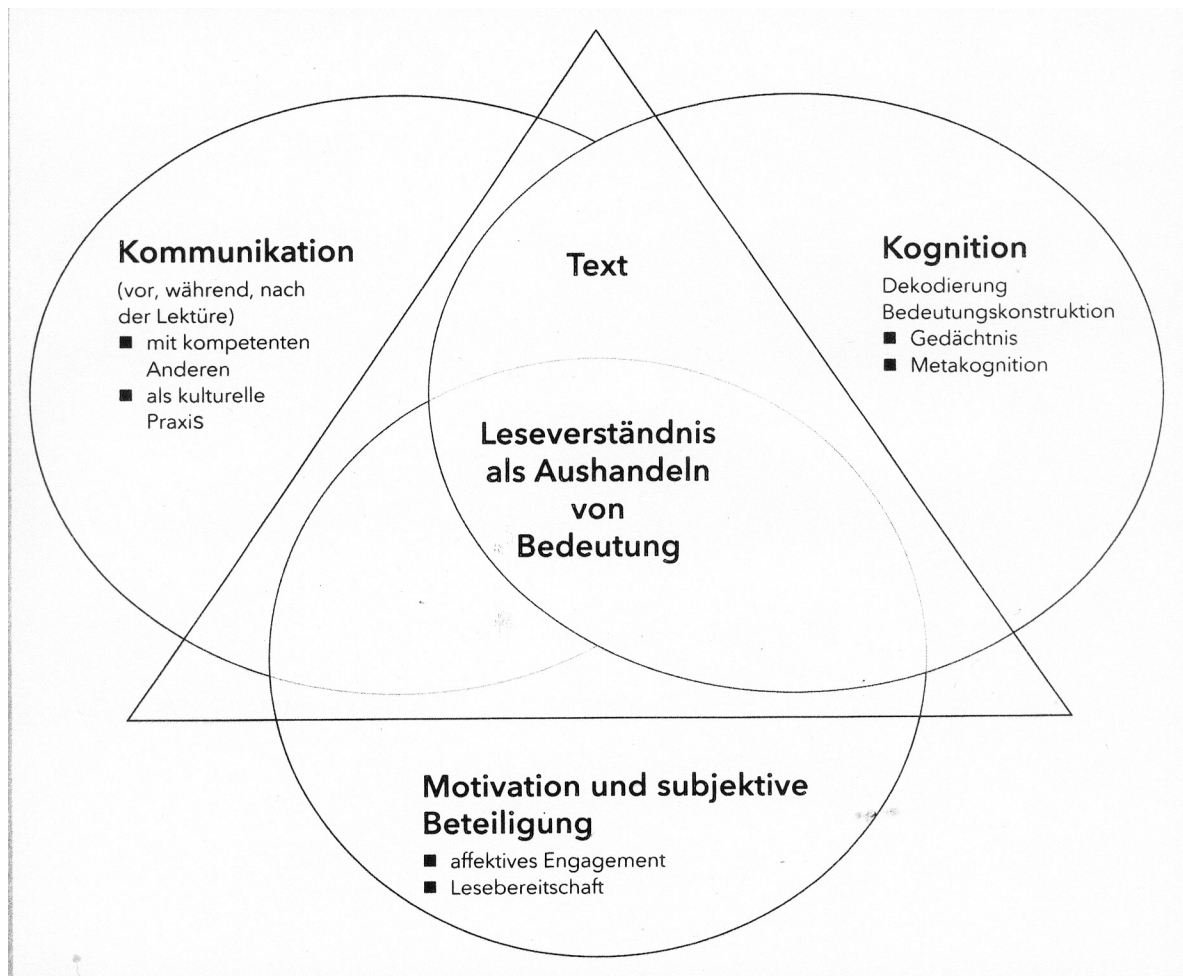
Kommunikation
(vor, während, nach der Lektüre)
■ mit kompetenten Anderen
■ als kulturelle PraxiS

Text

Kognition
Dekodierung
Bedeutungskonstruktion
■ Gedächtnis
■ Metakognition

Leseverständnis als Aushandeln von Bedeutung

Motivation und subjektive Beteiligung
■ affektives Engagement
■ Lesebereitschaft